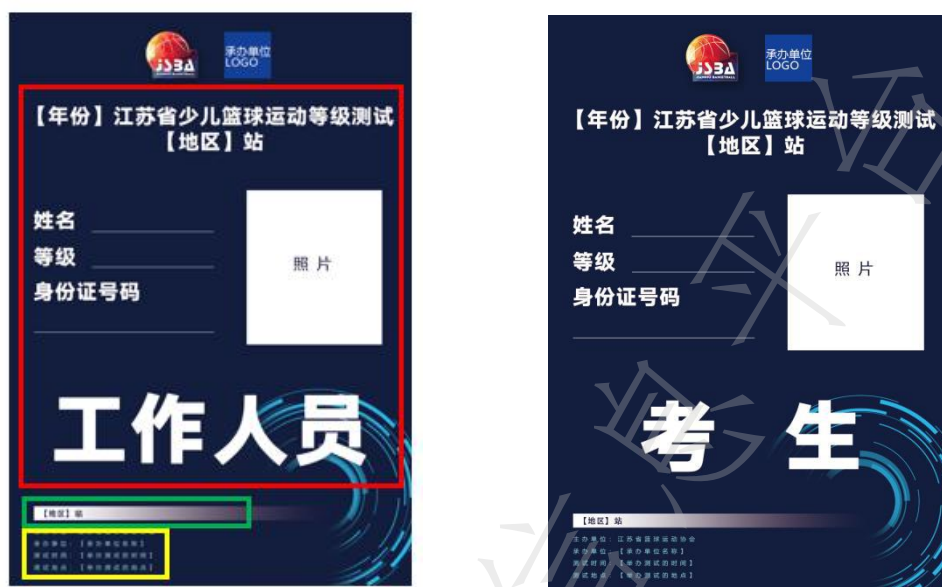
JSBA
承办单位 LOGO

【年份】江苏省少儿篮球运动等级测试
【地区】站

姓名
等级
身份证号码

照 片

工作人员

【地区】站
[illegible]
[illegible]
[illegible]

JSBA
承办单位 LOGO

【年份】江苏省少儿篮球运动等级测试
【地区】站

姓名
等级
身份证号码

照 片

考 生

【地区】站
主办单位：江苏省篮球运动协会
承办单位：【承办单位名称】
测试时间：【承办测试的时间】
测试地点：【承办测试的地点】